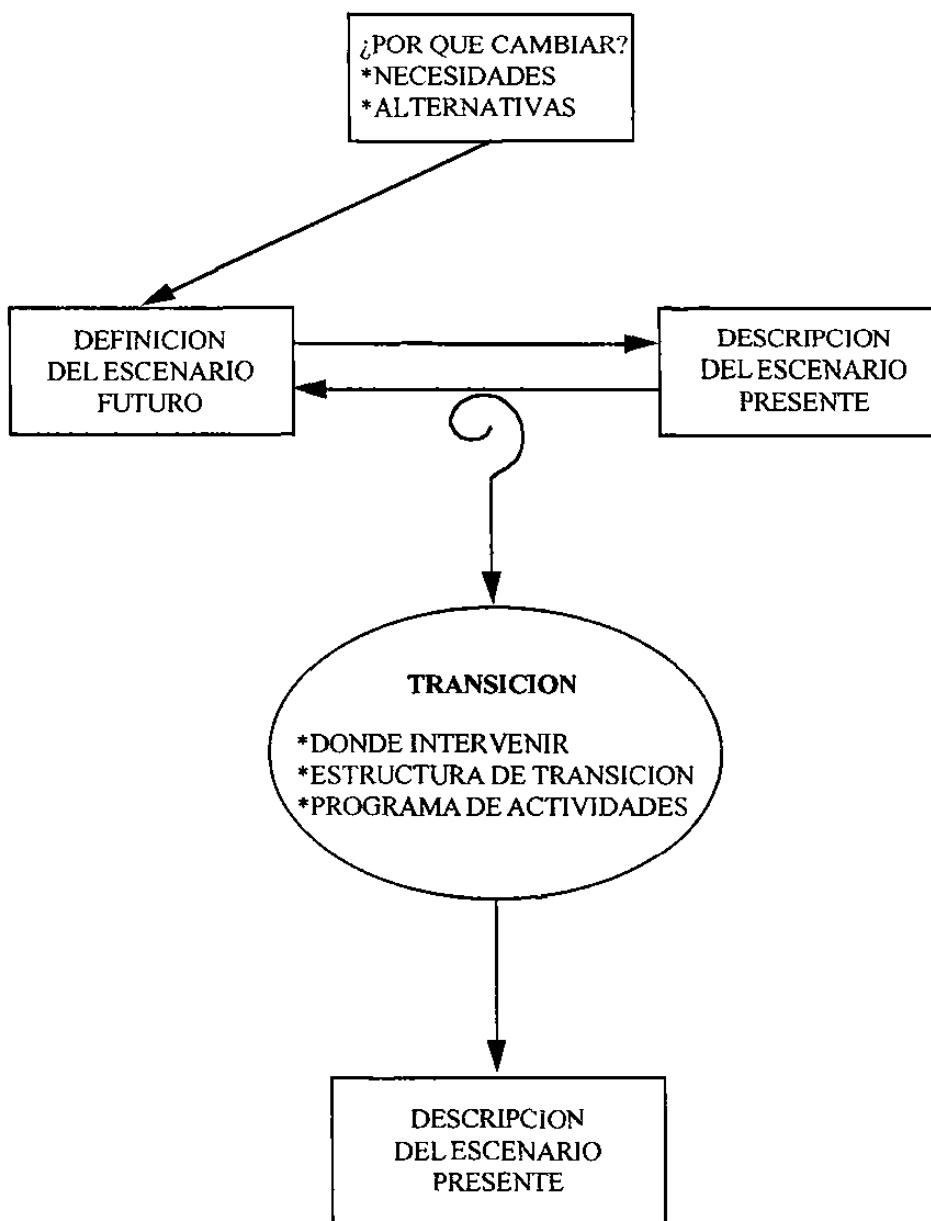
¿POR QUE CAMBIAR?
*NECESIDADES
*ALTERNATIVAS

DEFINICION
DEL ESCENARIO
FUTURO

DESCRIPCION
DEL ESCENARIO
PRESENTE

TRANSICION

*DONDE INTERVENIR
*ESTRUCTURA DE TRANSICION
*PROGRAMA DE ACTIVIDADES

DESCRIPCION
DEL ESCENARIO
PRESENTE